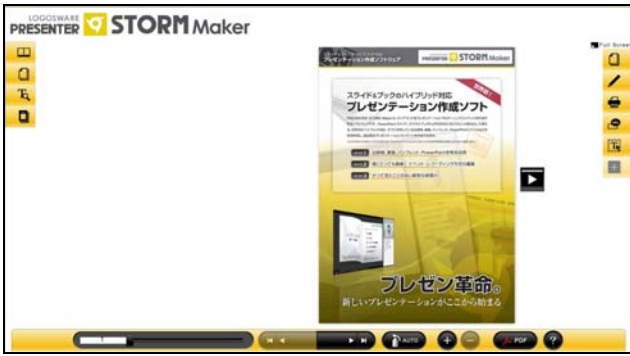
LOGOSWARE PRESENTER STORM Maker

Full Screen

プレゼンテーション作成ソフトウェア

PRESENTER STORM Maker

世界初!

スライド&ブックのハイブリッド対応

プレゼンテーション作成ソフト

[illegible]

プレゼン革命

新しいプレゼンテーションがここから始まる

AUTO

PDF

?